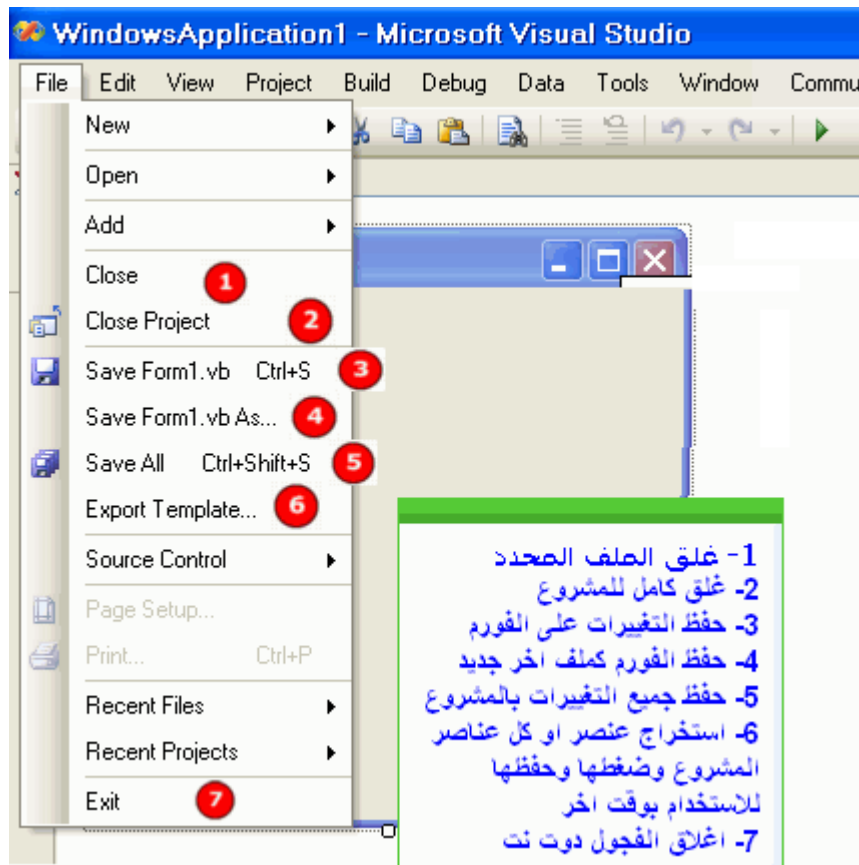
WindowsApplication1 - Microsoft Visual Studio

File Edit View Project Build Debug Data Tools Window Commu

New
Open
Add
Close 1
Close Project 2
Save Form1.vb Ctrl+S 3
Save Form1.vb As... 4
Save All Ctrl+Shift+S 5
Export Template... 6
Source Control
Page Setup...
Print... Ctrl+P
Recent Files
Recent Projects
Exit 7

1- غلق الملف المحدد
2- غلق كامل للمشروع
3- حفظ التغييرات على الفورم
4- حفظ الفورم كملف اخر جديد
5- حفظ جميع التغيرات بالمشروع
6- استخراج عنصر او كل عناصر المشروع وضغطها وحفظها للاستخدام بوقت اخر
7- اغلاق الفجول دوت نت